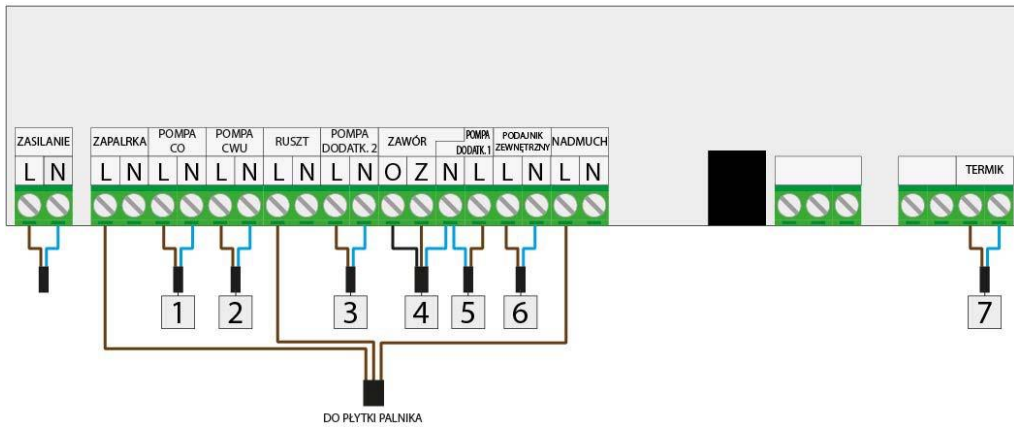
ZASILANIE
L N

ZAPALARKA
L N

POMPA CO
L N

POMPA CWU
L N

RUSZT
L N

POMPA DODATK. 2
L N

ZAWÓR
O Z N

POMPA DODATK. 1
L

PODAJNIK ZEWNĘTRZNY
L N

NADMUCH
L N

TERMIK

1
2
3
4
5
6
7

DO PŁYTKI PALNIKA